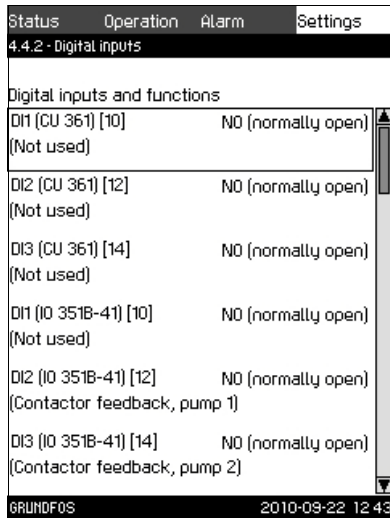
Status Operation Alarm Settings
4.4.2 - Digital inputs

Digital inputs and functions

DI1 (CU 361) [10] NO (normally open)
(Not used)

DI2 (CU 361) [12] NO (normally open)
(Not used)

DI3 (CU 361) [14] NO (normally open)
(Not used)

DI1 (IO 351B-41) [10] NO (normally open)
(Not used)

DI2 (IO 351B-41) [12] NO (normally open)
(Contactor feedback, pump 1)

DI3 (IO 351B-41) [14] NO (normally open)
(Contactor feedback, pump 2)

GRUNDFOS 2010-09-22 12:43